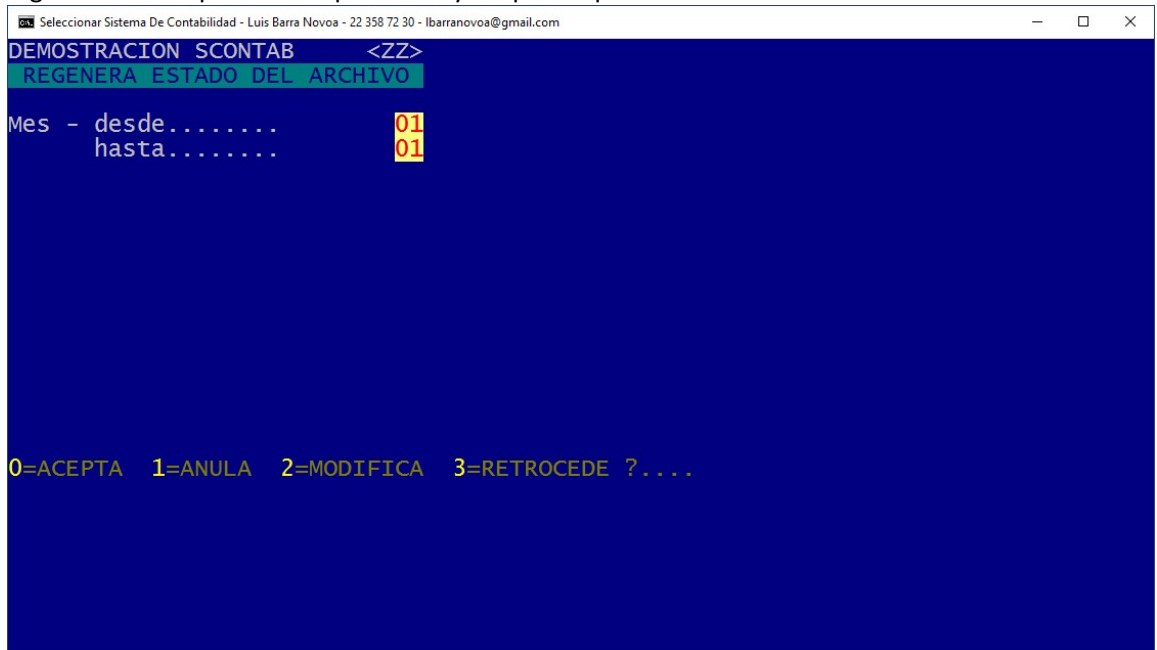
Seleccionar Sistema De Contabilidad - Luis Barra Novoa - 22 358 72 30 - lbarranovoa@gmail.com

DEMOSTRACION SCONTAB <ZZ>
REGENERA ESTADO DEL ARCHIVO

Mes - desde........ 01
hasta........ 01

0=ACEPTA 1=ANULA 2=MODIFICA 3=RETROCEDE ?....